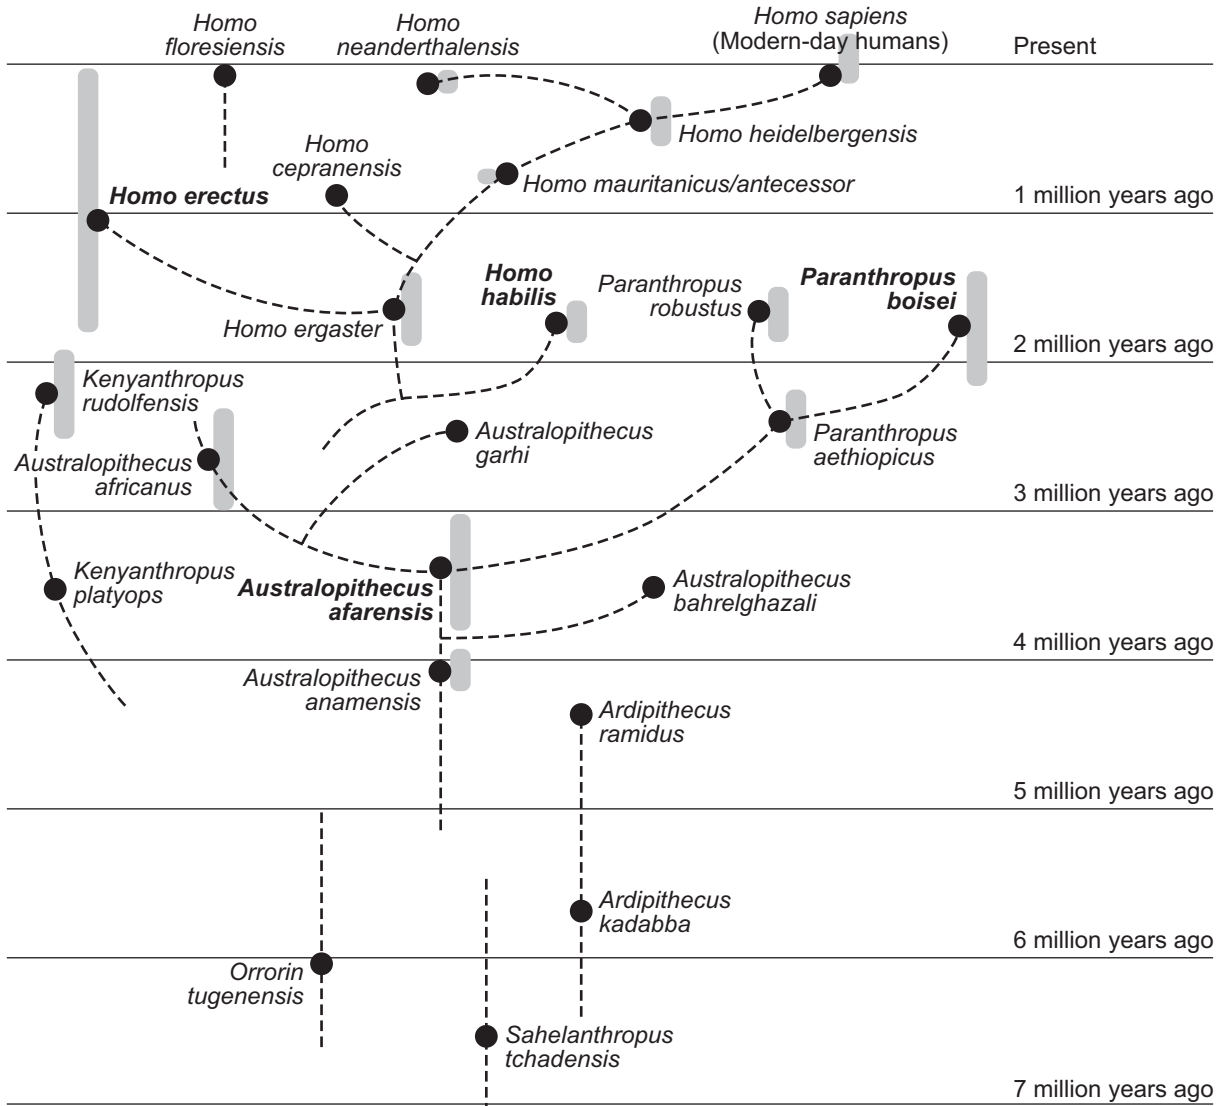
Homo floresiensis

Homo neanderthalensis

Homo sapiens (Modern-day humans)

Present

Homo heidelbergensis

Homo cepranensis

Homo mauritanicus/antecessor

Homo erectus

1 million years ago

Homo ergaster

Homo habilis

Paranthropus robustus

Paranthropus boisei

2 million years ago

Kenyanthropus rudolfensis

Australopithecus garhi

Australopithecus africanus

Paranthropus aethiopicus

3 million years ago

Kenyanthropus platyops

Australopithecus afarensis

Australopithecus bahrelghazali

4 million years ago

Australopithecus anamensis

Ardipithecus ramidus

5 million years ago

Ardipithecus kadabba

6 million years ago

Orrorin tugenensis

Sahelanthropus tchadensis

7 million years ago